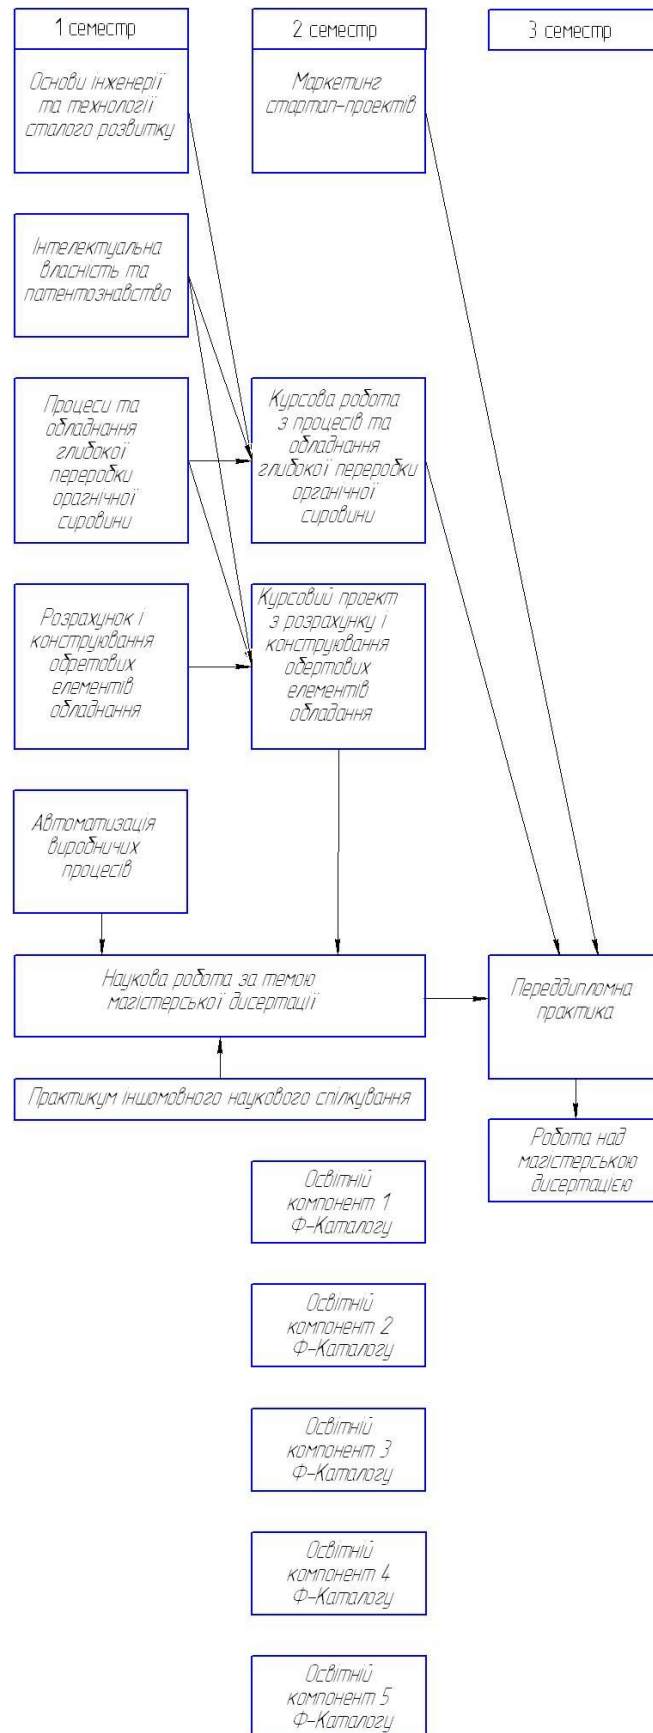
1 семестр

2 семестр

3 семестр

Основи інженерії та технології сталого розвитку

Маркетинг стартап-проектів

Інтелектуальна власність та патентознавство

Процеси та обладнання глибокої переробки оргагнічної сировини

Курсова робота з процесів та обладнання глибокої переробки органічної сировини

Розрахунок і конструювання обертових елементів обладнання

Курсовий проект з розрахунку і конструювання обертових елементів обладнання

Автоматизація виробничих процесів

Наукова робота за темою магістерської дисертації

Переддипломна практика

Практикум іншомовного наукового спілкування

Робота над магістерською дисертацією

Освітній компонент 1 Ф-Каталогу

Освітній компонент 2 Ф-Каталогу

Освітній компонент 3 Ф-Каталогу

Освітній компонент 4 Ф-Каталогу

Освітній компонент 5 Ф-Каталогу